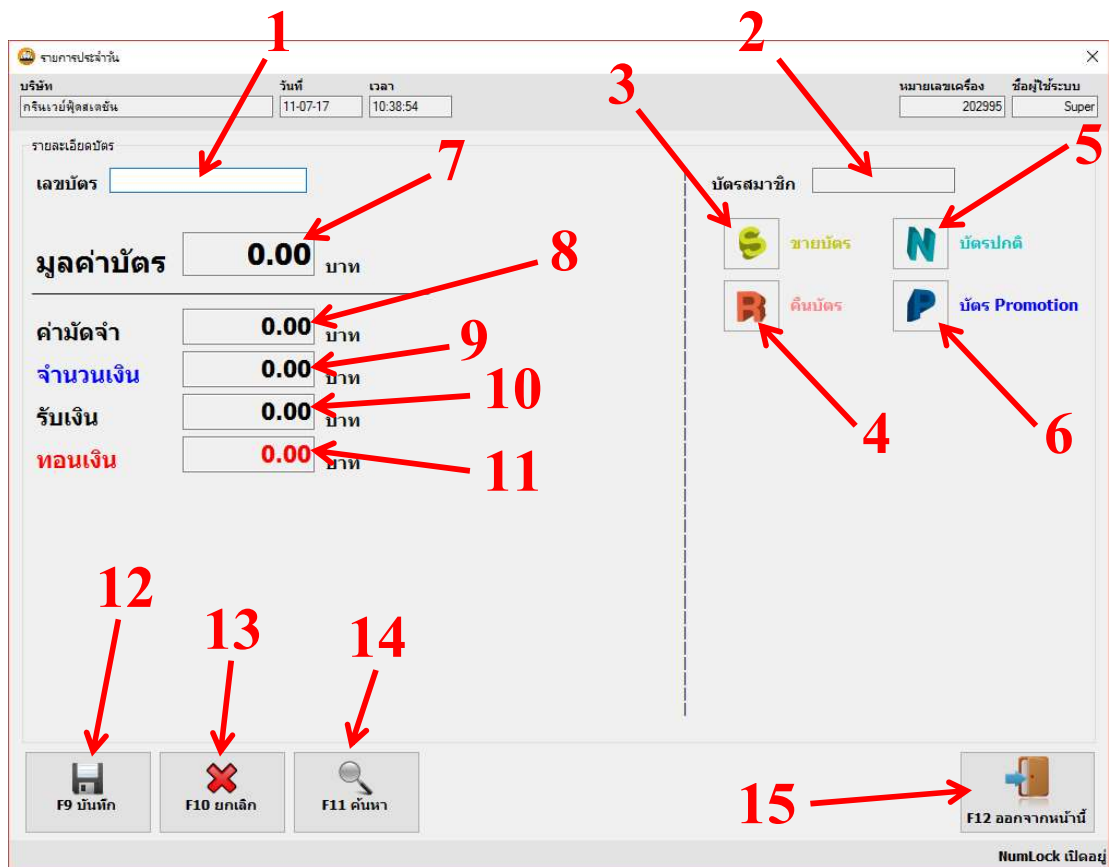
รายการประจำวัน

บริษัท
กรีนเวย์ฟู้ดสเตชั่น
วันที่
11-07-17
เวลา
10:38:54
หมายเลขเครื่อง
202995
ชื่อผู้ใช้ระบบ
Super

1
2
3
5
7
8
9
10
11
4
6
12
13
14
15

รายละเอียดบัตร
เลขบัตร
มูลค่าบัตร 0.00 บาท
ค่ามัดจำ 0.00 บาท
จำนวนเงิน 0.00 บาท
รับเงิน 0.00 บาท
ทอนเงิน 0.00 บาท

บัตรสมาชิก
ขายบัตร
บัตรปกติ
คืนบัตร
บัตร Promotion

F9 บันทึก
F10 ยกเลิก
F11 ค้นหา
F12 ออกจากหน้านี้

NumLock เปิดอยู่